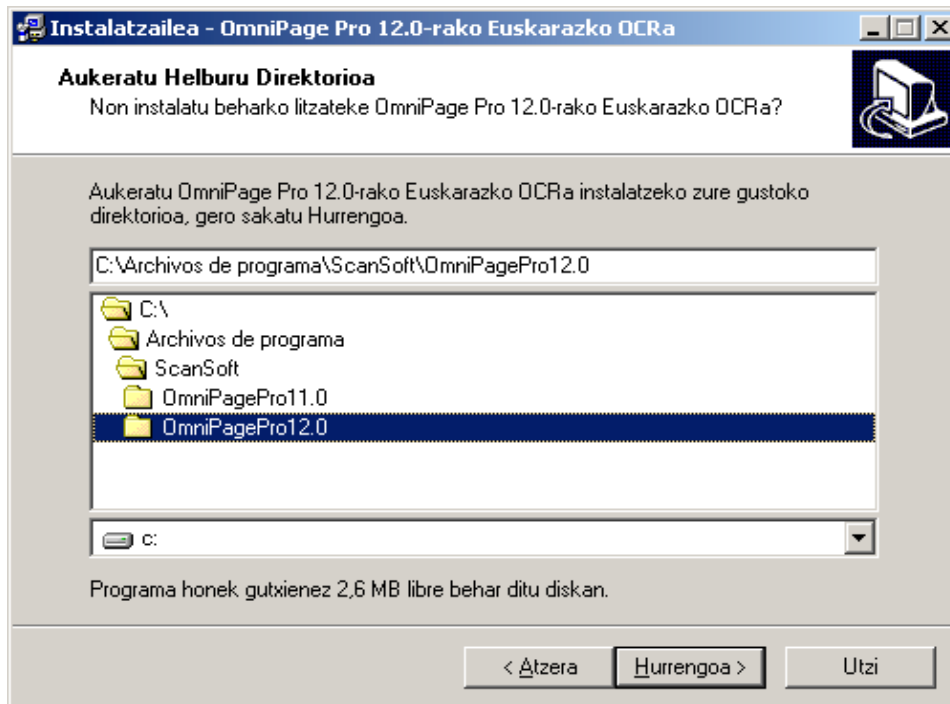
Instalatzailea - OmniPage Pro 12.0-rako Euskarazko OCRa

Aukeratu Helburu Direktorioa
Non instalatu beharko litzateke OmniPage Pro 12.0-rako Euskarazko OCRa?

Aukeratu OmniPage Pro 12.0-rako Euskarazko OCRa instalatzeko zure gustoko direktorioa, gero sakatu Hurrengoa.

C:\Archivos de programa\ScanSoft\OmniPagePro12.0

C:\
Archivos de programa
ScanSoft
OmniPagePro11.0
OmniPagePro12.0

c:

Programa honek gutxienez 2,6 MB libre behar ditu diskan.

< Atzera
Hurrengoa >
Utzi